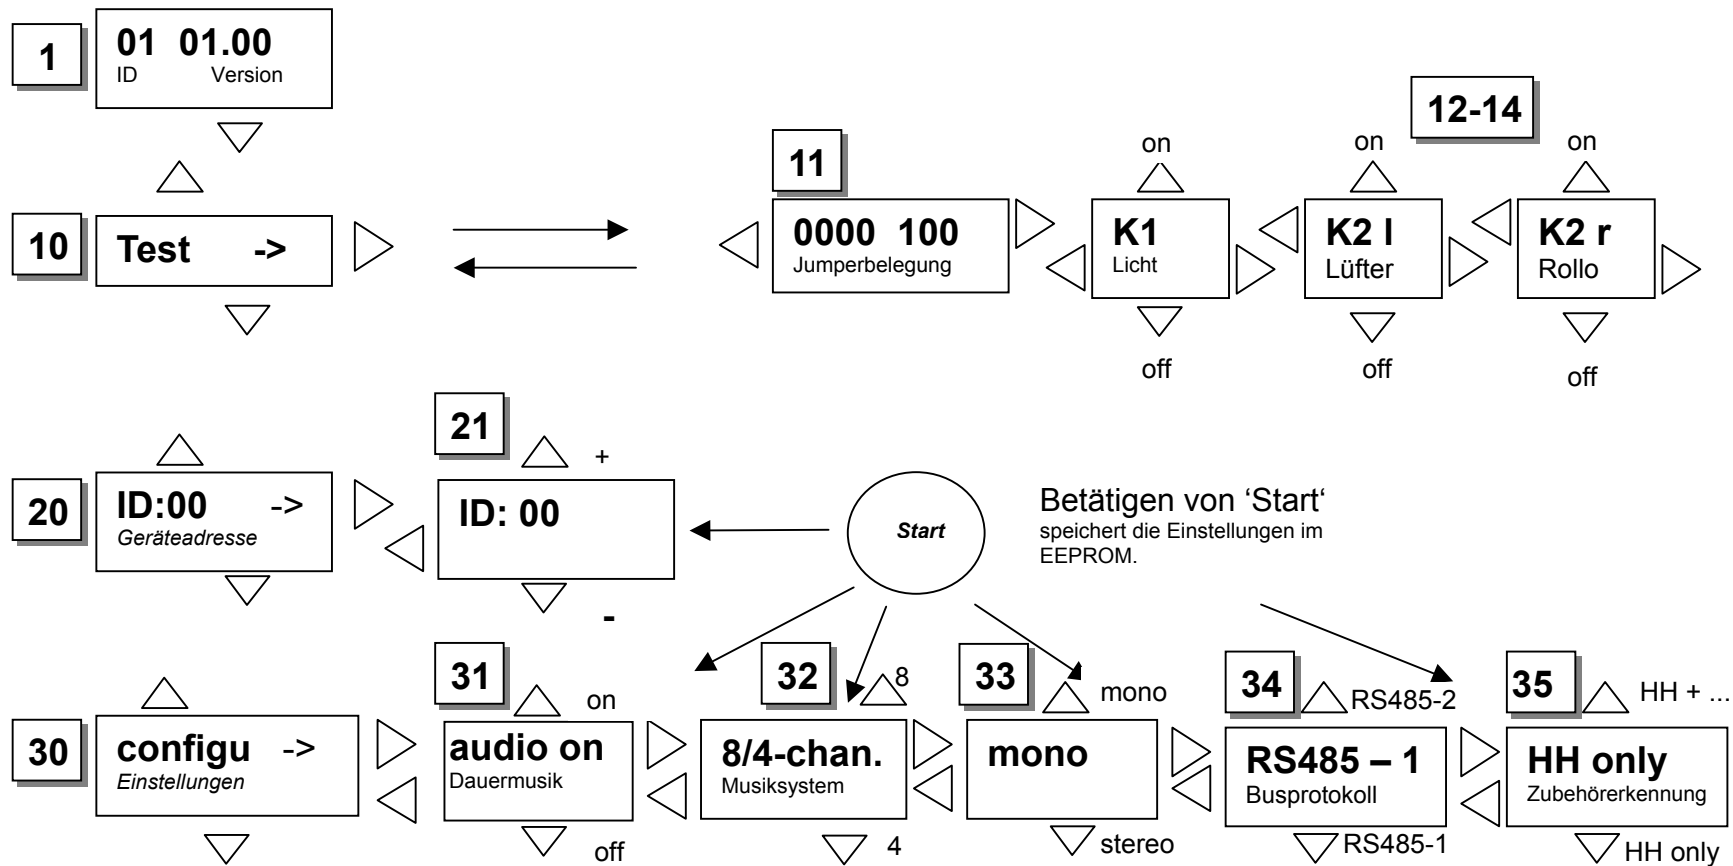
1

01 01.00
ID Version

10

Test ->

11

0000 100
Jumperbelegung

12-14

on

K1
Licht

off

on

K2 l
Lüfter

off

on

K2 r
Rollo

off

20

ID:00 ->
Geräteadresse

21

+

ID: 00

-

Start

Betätigen von 'Start' speichert die Einstellungen im EEPROM.

30

configu ->
Einstellungen

31

on

audio on
Dauermusik

off

32

8

8/4-chan.
Musiksystem

4

33

mono

mono

stereo

34

RS485-2

RS485 – 1
Busprotokoll

RS485-1

35

HH + ...

HH only
Zubehörerkennung

HH only